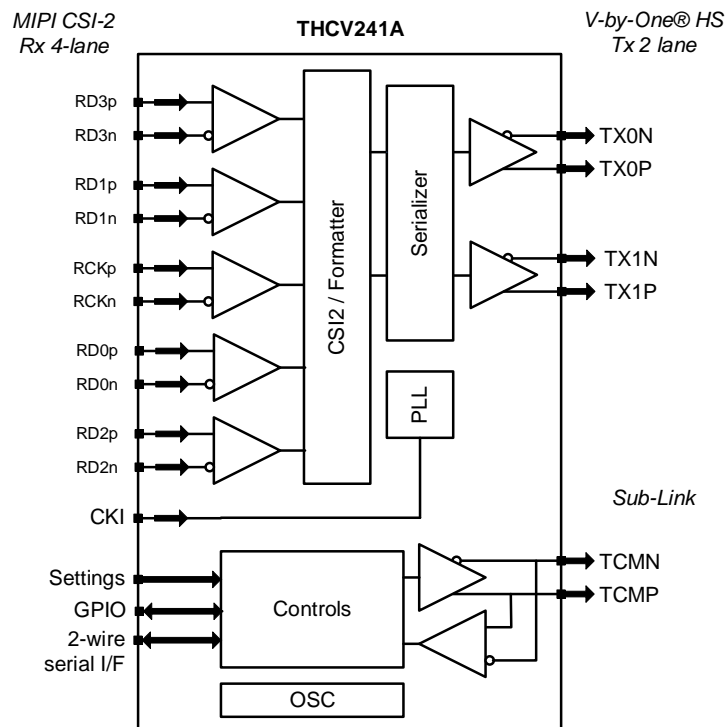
MIPI CSI-2
Rx 4-lane

THCV241A

V-by-One® HS
Tx 2 lane

RD3p
RD3n
RD1p
RD1n
RCKp
RCKn
RD0p
RD0n
RD2p
RD2n

CSI2 / Formatter

Serializer

PLL

TX0N
TX0P
TX1N
TX1P

CKI

Sub-Link

Settings
GPIO
2-wire
serial I/F

Controls

TCMN
TCMP

OSC